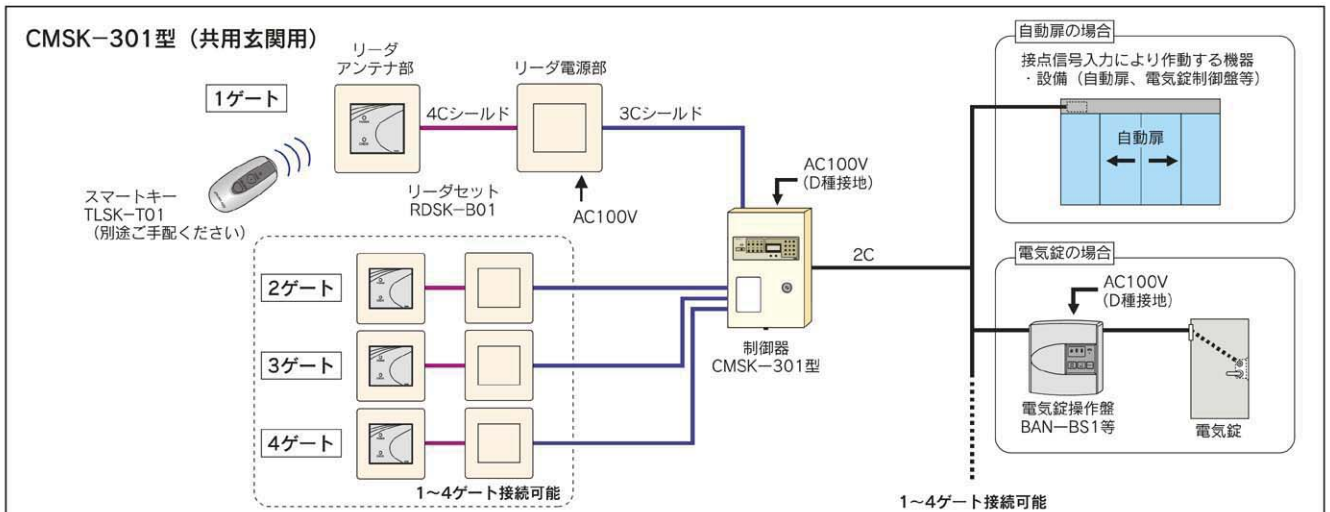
CMSK−301型（共用玄関用）

リーダ
アンテナ部

リーダ電源部

1ゲート

4Cシールド

3Cシールド

スマートキー
TLSK−T01
（別途ご手配ください）

リーダセット
RDSK−B01

AC100V

AC100V
（D種接地）

2ゲート

3ゲート

4ゲート

1〜4ゲート接続可能

制御器
CMSK−301型

2C

自動扉の場合

接点信号入力により作動する機器
・設備（自動扉、電気錠制御盤等）

自動扉

電気錠の場合

AC100V
（D種接地）

電気錠操作盤
BAN−BS1等

電気錠

1〜4ゲート接続可能